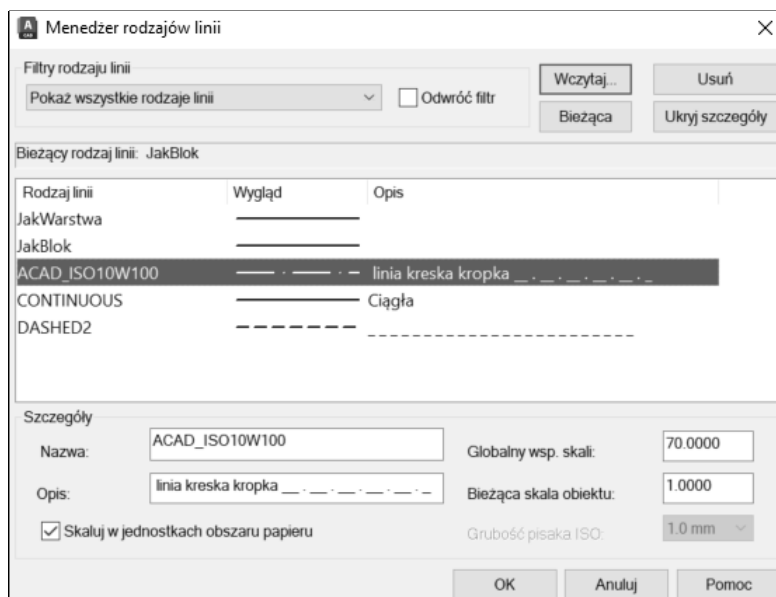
Menedżer rodzajów linii

Filtry rodzaju linii
Pokaż wszystkie rodzaje linii
Odwróć filtr
Wczytaj...
Usuń
Bieżąca
Ukryj szczegóły

Bieżący rodzaj linii: JakBlok

| Rodzaj linii | Wygląd | Opis |
|---|---|---|
| JakWarstwa | | |
| JakBlok | | |
| ACAD_ISO10W100 | | linia kreska kropka __ . __ . __ . __ . __ . _ |
| CONTINUOUS | | Ciągła |
| DASHED2 | | __________________________ |

Szczegóły
Nazwa: ACAD_ISO10W100
Opis: linia kreska kropka __ . __ . __ . __ . __ . _
Skaluj w jednostkach obszaru papieru
Globalny wsp. skali: 70.0000
Bieżąca skala obiektu: 1.0000
Grubość pisaka ISO: 1.0 mm

OK
Anuluj
Pomoc